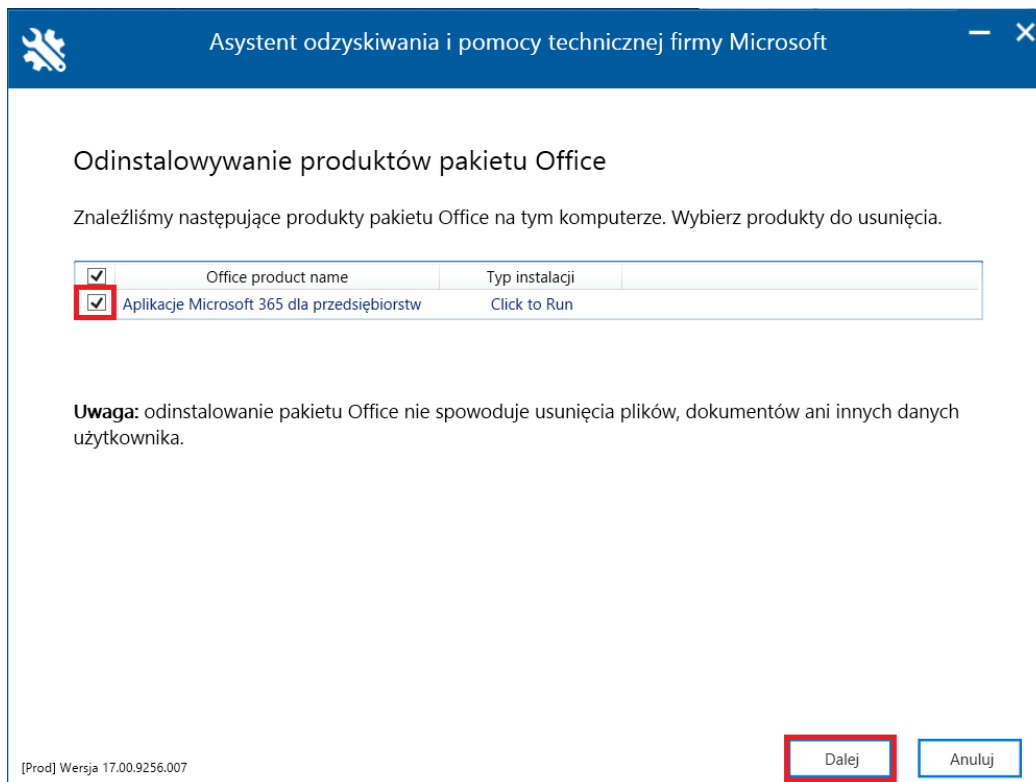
Asystent odzyskiwania i pomocy technicznej firmy Microsoft

Odinstalowywanie produktów pakietu Office

Znaleźliśmy następujące produkty pakietu Office na tym komputerze. Wybierz produkty do usunięcia.

| ✓ | Office product name | Typ instalacji |
|---|---|---|
| ✓ | Aplikacje Microsoft 365 dla przedsiębiorstw | Click to Run |

**Uwaga:** odinstalowanie pakietu Office nie spowoduje usunięcia plików, dokumentów ani innych danych użytkownika.

[Prod] Wersja 17.00.9256.007

Dalej

Anuluj